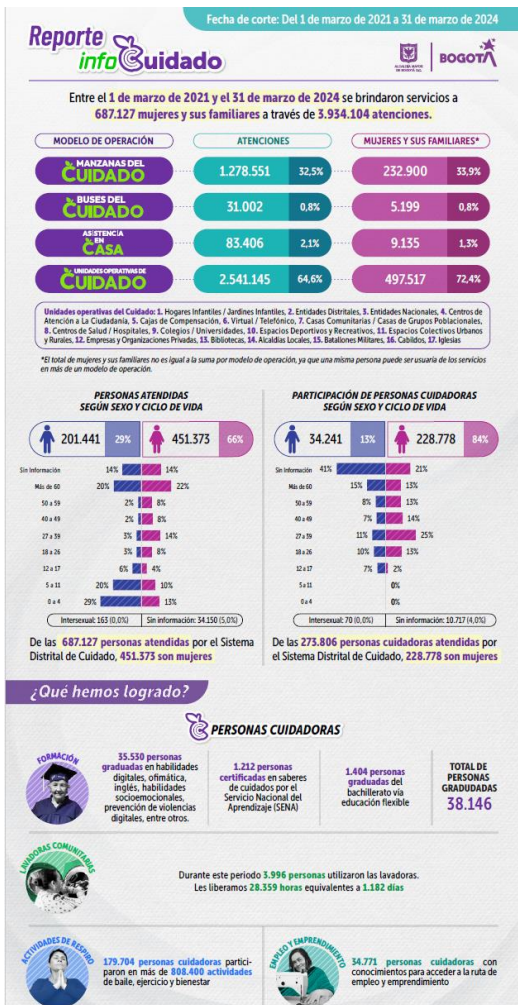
Fecha de corte: Del 1 de marzo de 2021 a 31 de marzo de 2024

Reporte info Cuidado

ALCALDÍA MAYOR DE BOGOTÁ D.C. | BOGOTÁ

Entre el 1 de marzo de 2021 y el 31 de marzo de 2024 se brindaron servicios a 687.127 mujeres y sus familiares a través de 3.934.104 atenciones.

| MODELO DE OPERACIÓN | ATENCIONES | | MUJERES Y SUS FAMILIARES* | |
|---|---|---|---|---|
| MANZANAS DEL CUIDADO | 1.278.551 | 32,5% | 232.900 | 33,9% |
| BUSES DEL CUIDADO | 31.002 | 0,8% | 5.199 | 0,8% |
| ASISTENCIA EN CASA | 83.406 | 2,1% | 9.135 | 1,3% |
| UNIDADES OPERATIVAS DE CUIDADO | 2.541.145 | 64,6% | 497.517 | 72,4% |

Unidades operativas del Cuidado: 1. Hogares Infantiles / Jardines Infantiles, 2. Entidades Distritales, 3. Entidades Nacionales, 4. Centros de Atención a La Ciudadanía, 5. Cajas de Compensación, 6. Virtual / Telefónico, 7. Casas Comunitarias / Casas de Grupos Poblacionales, 8. Centros de Salud / Hospitales, 9. Colegios / Universidades, 10. Espacios Deportivos y Recreativos, 11. Espacios Colectivos Urbanos y Rurales, 12. Empresas y Organizaciones Privadas, 13. Bibliotecas, 14. Alcaldías Locales, 15. Batallones Militares, 16. Cabildos, 17. Iglesias

*El total de mujeres y sus familiares no es igual a la suma por modelo de operación, ya que una misma persona puede ser usuaria de los servicios en más de un modelo de operación.

PERSONAS ATENDIDAS SEGÚN SEXO Y CICLO DE VIDA

201.441 29% | 451.373 66%

| | Hombres | Mujeres |
|---|---|---|
| Sin información | 14% | 14% |
| Más de 60 | 20% | 22% |
| 50 a 59 | 2% | 8% |
| 40 a 49 | 2% | 8% |
| 27 a 39 | 3% | 14% |
| 18 a 26 | 3% | 8% |
| 12 a 17 | 6% | 4% |
| 5 a 11 | 20% | 10% |
| 0 a 4 | 29% | 13% |

Intersexual: 163 (0,0%) | Sin información: 34.150 (5,0%)

De las 687.127 personas atendidas por el Sistema Distrital de Cuidado, 451.373 son mujeres

PARTICIPACIÓN DE PERSONAS CUIDADORAS SEGÚN SEXO Y CICLO DE VIDA

34.241 13% | 228.778 84%

| | Hombres | Mujeres |
|---|---|---|
| Sin información | 41% | 21% |
| Más de 60 | 15% | 13% |
| 50 a 59 | 8% | 13% |
| 40 a 49 | 7% | 14% |
| 27 a 39 | 11% | 25% |
| 18 a 26 | 10% | 13% |
| 12 a 17 | 7% | 2% |
| 5 a 11 | | 0% |
| 0 a 4 | | 0% |

Intersexual: 70 (0,0%) | Sin información: 10.717 (4,0%)

De las 273.806 personas cuidadoras atendidas por el Sistema Distrital de Cuidado, 228.778 son mujeres

¿Qué hemos logrado?

PERSONAS CUIDADORAS

FORMACIÓN

35.530 personas graduadas en habilidades digitales, ofimática, inglés, habilidades socioemocionales, prevención de violencias digitales, entre otros.

1.212 personas certificadas en saberes de cuidados por el Servicio Nacional del Aprendizaje (SENA)

1.404 personas graduadas del bachillerato vía educación flexible

TOTAL DE PERSONAS GRADUADAS 38.146

LAVADORAS COMUNITARIAS

Durante este periodo 3.996 personas utilizaron las lavadoras. Les liberamos 28.359 horas equivalentes a 1.182 días

ACTIVIDADES DE RESPIRO

179.704 personas cuidadoras participaron en más de 808.400 actividades de baile, ejercicio y bienestar

EMPLEO Y EMPRENDIMIENTO

34.771 personas cuidadoras con conocimientos para acceder a la ruta de empleo y emprendimiento